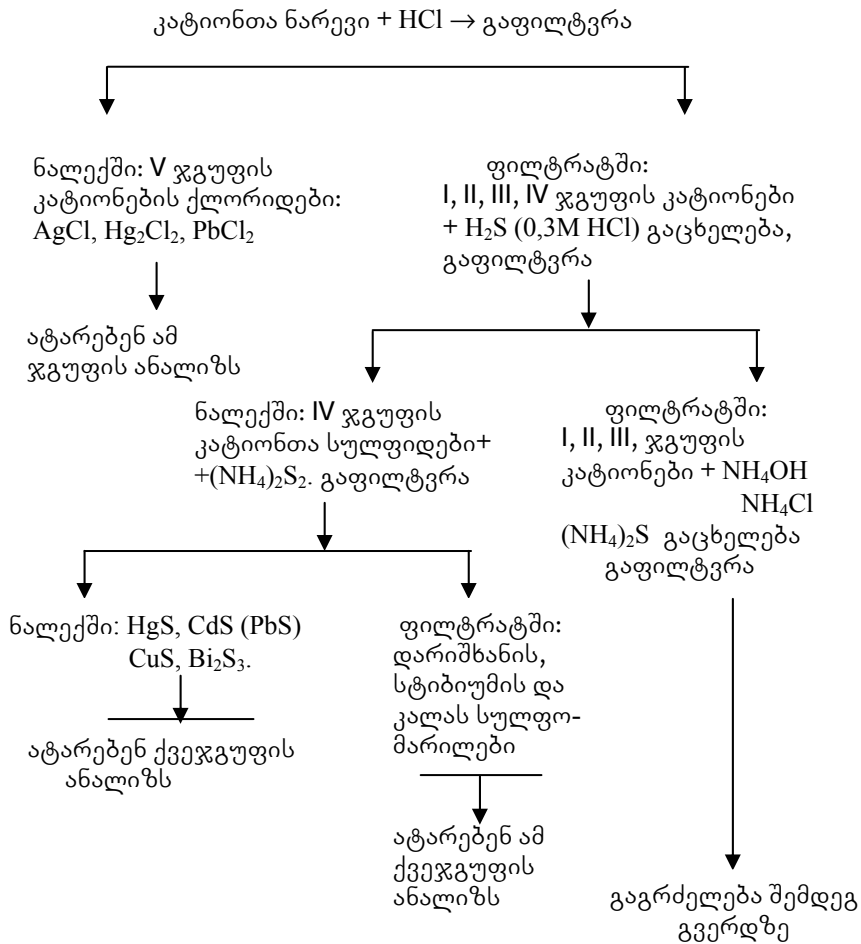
კატიონთა ნარევი + HCl → გაფილტვრა

ნალექში: V ჯგუფის კატიონების ქლორიდები: AgCl, $Hg_2Cl_2$, $PbCl_2$

ატარებენ ამ ჯგუფის ანალიზს

ფილტრატში: I, II, III, IV ჯგუფის კატიონები + $H_2S$ (0,3M HCl) გაცხელება, გაფილტვრა

ნალექში: IV ჯგუფის კატიონთა სულფიდები+ +$(NH_4)_2S_2$. გაფილტვრა

ნალექში: HgS, CdS (PbS) CuS, $Bi_2S_3$.

ატარებენ ქვეჯგუფის ანალიზს

ფილტრატში: დარიშხანის, სტიბიუმის და კალას სულფომარილები

ატარებენ ამ ქვეჯგუფის ანალიზს

ფილტრატში: I, II, III, ჯგუფის კატიონები + $NH_4OH$ $NH_4Cl$ $(NH_4)_2S$ გაცხელება გაფილტვრა

გაგრძელება შემდეგ გვერდზე